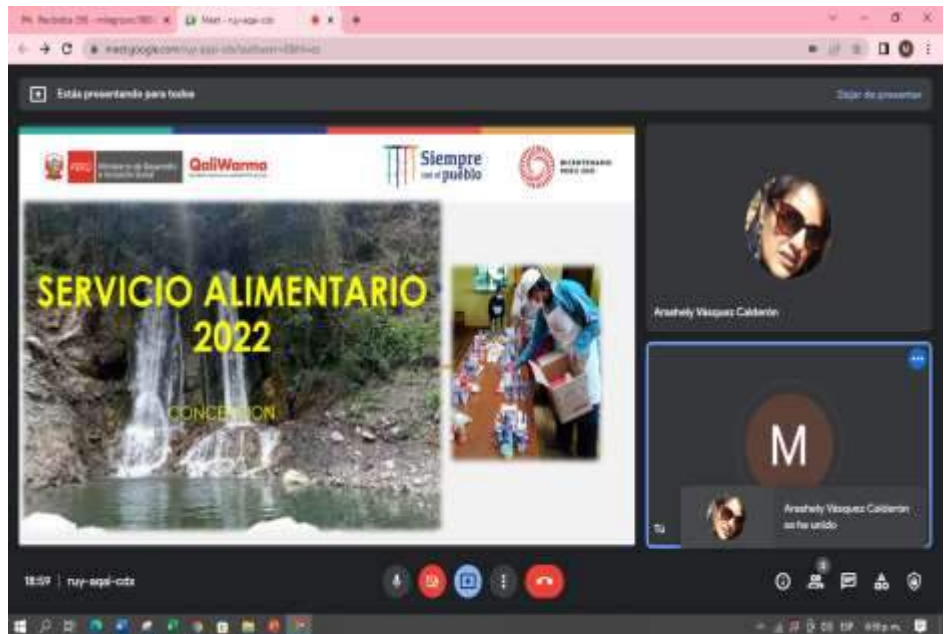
Recibidos (38) - milagros1985 × Meet - ruy-aqai-cdx

meet.google.com/ruy-aqai-cdx

Estás presentando para todos

Dejar de presentar

PERÚ Ministerio de Desarrollo e Inclusión Social QaliWarma

Siempre con el pueblo

BICENTENARIO PERÚ 2021

SERVICIO ALIMENTARIO 2022

CONCEPCION

Arashely Vásquez Calderón

M

Tú

Arashely Vásquez Calderón se ha unido

18:59 | ruy-aqai-cdx

3